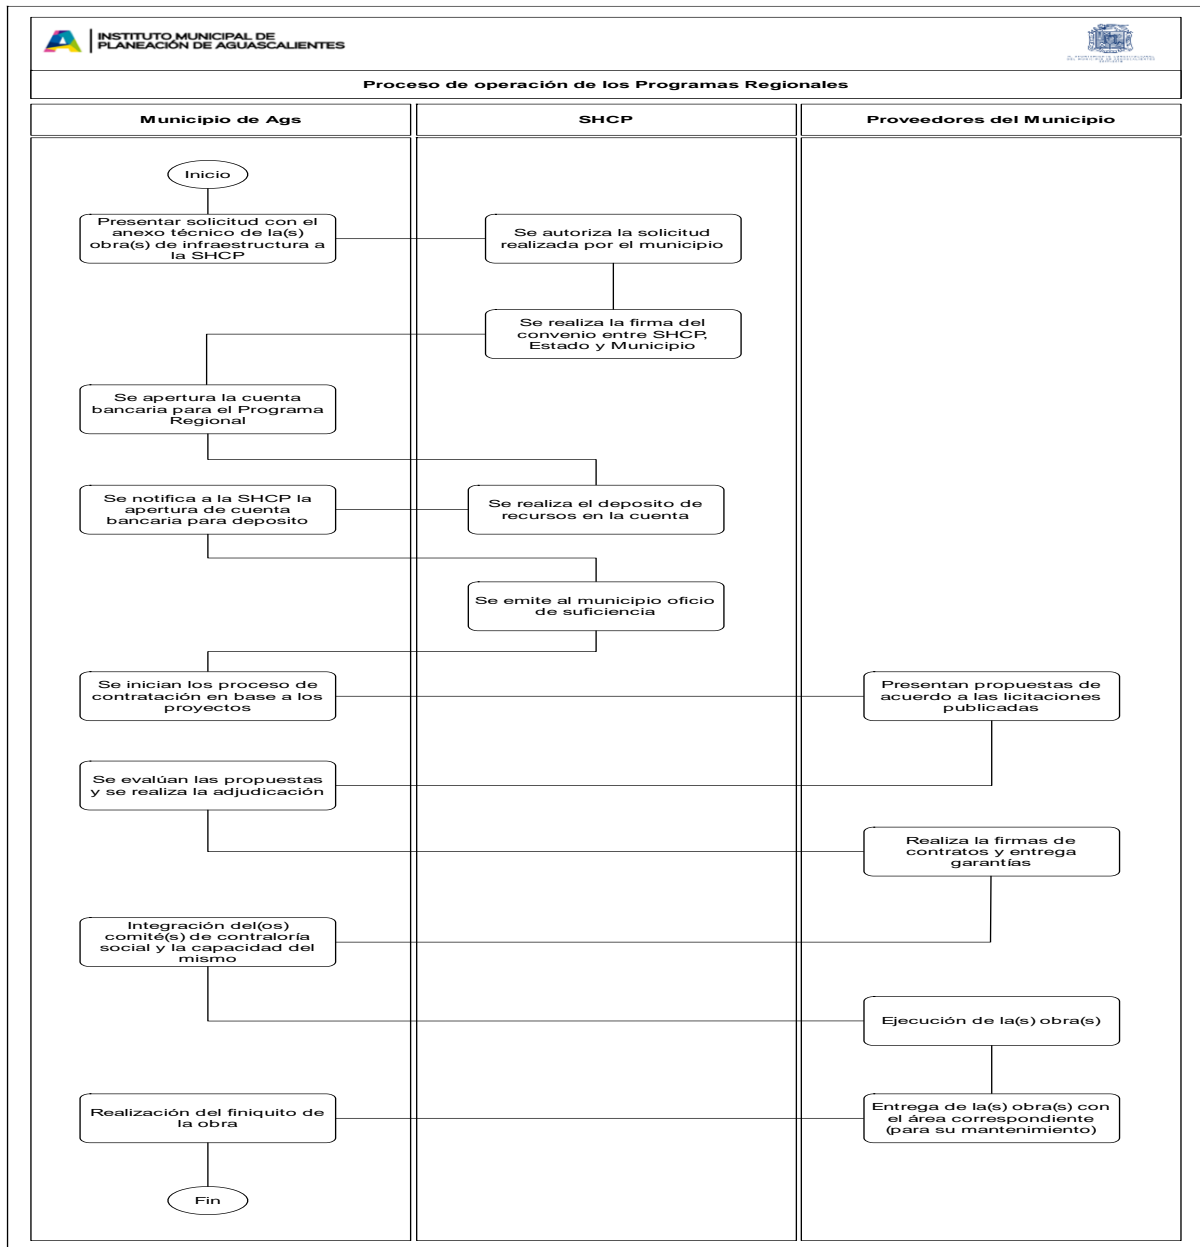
INSTITUTO MUNICIPAL DE PLANEACIÓN DE AGUASCALIENTES

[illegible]

Proceso de operación de los Programas Regionales

Municipio de Ags

SHCP

Proveedores del Municipio

Inicio

Presentar solicitud con el anexo técnico de la(s) obra(s) de infraestructura a la SHCP

Se autoriza la solicitud realizada por el municipio

Se realiza la firma del convenio entre SHCP, Estado y Municipio

Se apertura la cuenta bancaria para el Programa Regional

Se notifica a la SHCP la apertura de cuenta bancaria para deposito

Se realiza el deposito de recursos en la cuenta

Se emite al municipio oficio de suficiencia

Se inician los proceso de contratación en base a los proyectos

Presentan propuestas de acuerdo a las licitaciones publicadas

Se evalúan las propuestas y se realiza la adjudicación

Realiza la firmas de contratos y entrega garantías

Integración del(os) comité(s) de contraloría social y la capacidad del mismo

Ejecución de la(s) obra(s)

Realización del finiquito de la obra

Entrega de la(s) obra(s) con el área correspondiente (para su mantenimiento)

Fin